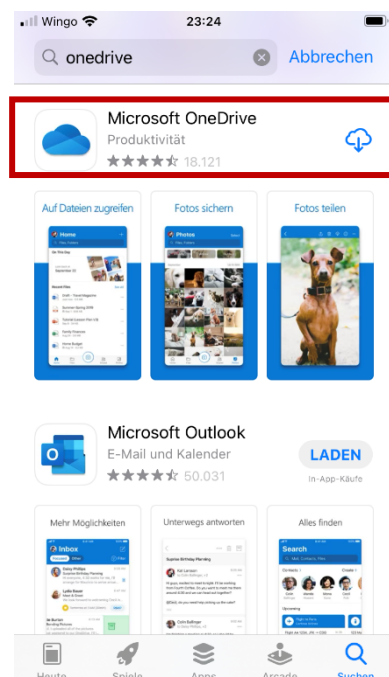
Wingo 23:24

onedrive Abbrechen

Microsoft OneDrive
Produktivität
18.121

Auf Dateien zugreifen
Home
Fotos sichern
Photos
Fotos teilen

Microsoft Outlook
E-Mail und Kalender
50.031
LADEN
In-App-Käufe

Mehr Möglichkeiten
Inbox
Unterwegs antworten
Alles finden
Search

Heute Spiele Apps Arcade Suchen